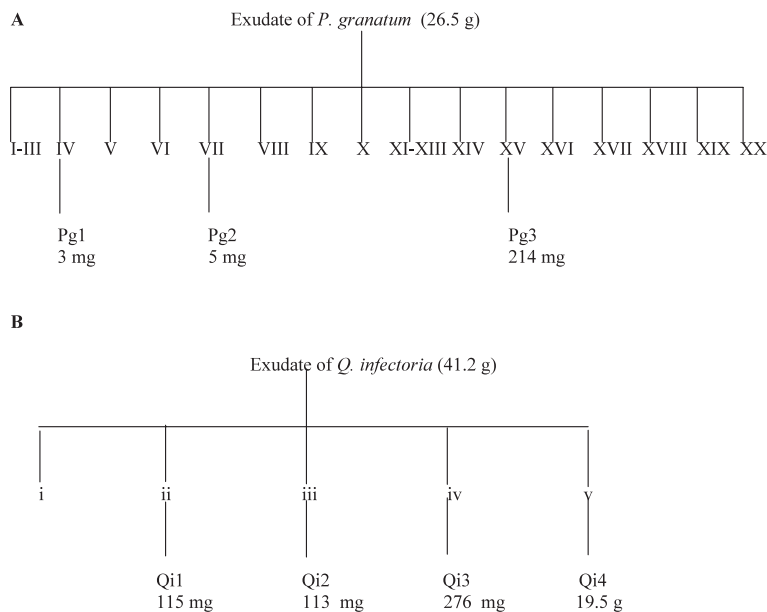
A

Exudate of *P. granatum* (26.5 g)

I-III IV V VI VII VIII IX X XI-XIII XIV XV XVI XVII XVIII XIX XX

Pg1
3 mg

Pg2
5 mg

Pg3
214 mg

B

Exudate of *Q. infectoria* (41.2 g)

i ii iii iv v

Qi1
115 mg

Qi2
113 mg

Qi3
276 mg

Qi4
19.5 g